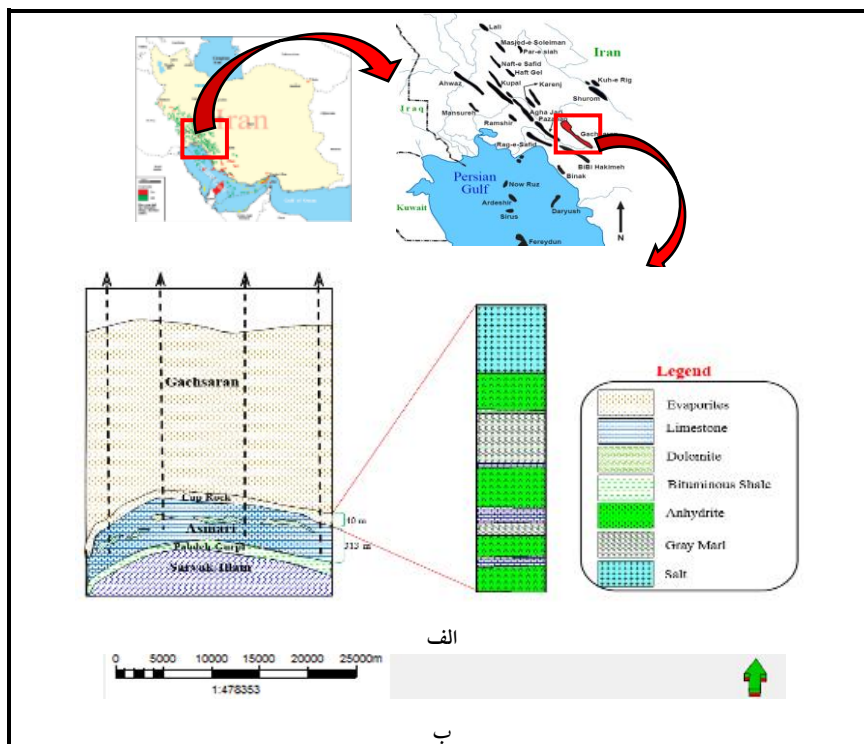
Iran

Lali
Masjed-e-Soleiman
Par-e-siah
Naft-e Safid
Haft Gel
Iran
Ahwaz
Kupal
Karenj
Kuh-e Rig
Iraq
Mansuri
Ramshir
Agha Jari
Pazanan
Shurom
Gachsaran
Rag-e-Safid
Bibi Hakimeh
Persian Gulf
Binak
Now Ruz
Kuwait
Ardeshir
Sirus
Daryush
Fereydun
N

Gachsaran
Cap Rock
Asmari
Pabdeh Gurpi
Sarvak Ilam
10 m
313 m

Legend
Evaporites
Limestone
Dolomite
Bituminous Shale
Anhydrite
Gray Marl
Salt

الف

0 5000 10000 15000 20000 25000m
1:478353

ب